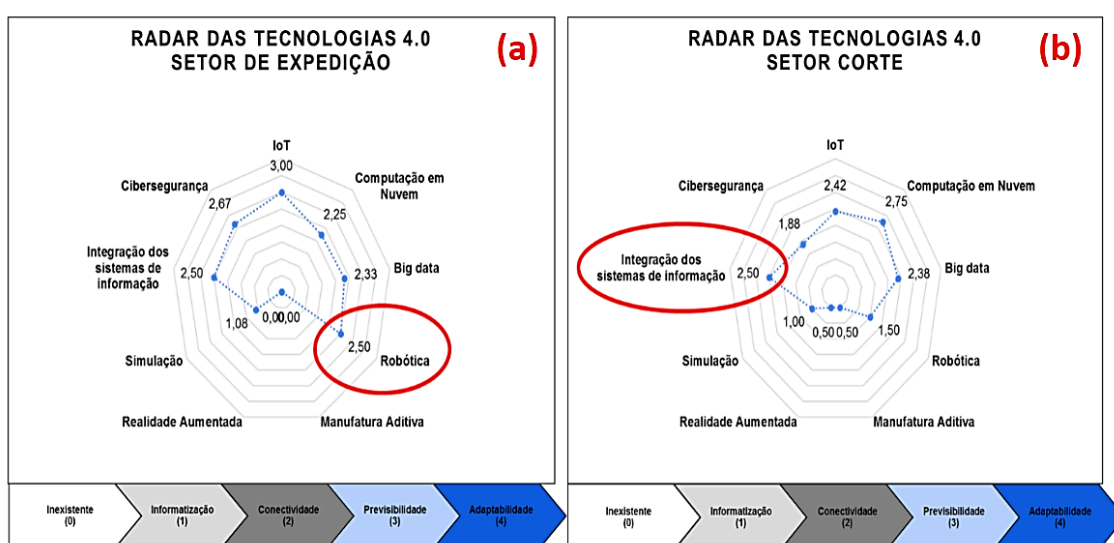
RADAR DAS TECNOLOGIAS 4.0
SETOR DE EXPEDIÇÃO

(a)

IoT
3,00
Computação em Nuvem
2,25
Big data
2,33
Robótica
2,50
Manufatura Aditiva
0,00
Realidade Aumentada
0,00
Simulação
1,08
Integração dos sistemas de informação
2,50
Cibersegurança
2,67

Inexistente (0)
Informatização (1)
Conectividade (2)
Previsibilidade (3)
Adaptabilidade (4)

RADAR DAS TECNOLOGIAS 4.0
SETOR CORTE

(b)

IoT
2,42
Computação em Nuvem
2,75
Big data
2,38
Robótica
1,50
Manufatura Aditiva
0,50
Realidade Aumentada
0,50
Simulação
1,00
Integração dos sistemas de informação
2,50
Cibersegurança
1,88

Inexistente (0)
Informatização (1)
Conectividade (2)
Previsibilidade (3)
Adaptabilidade (4)